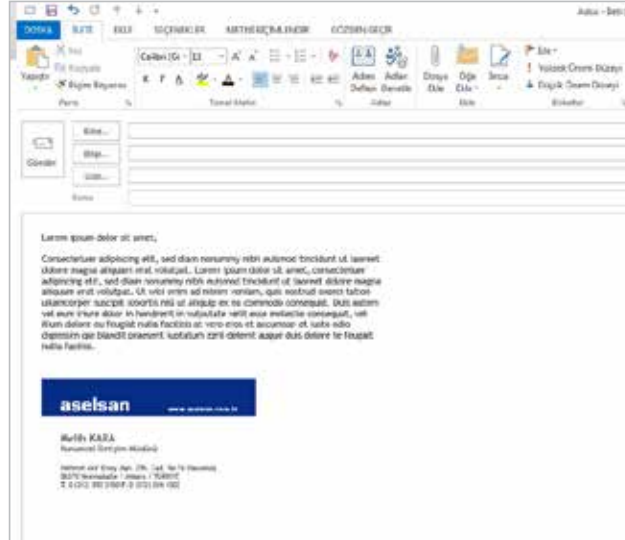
DOSYA İLETİ EKLE SEÇENEKLER METİN BİÇİMLENDİR GÖZDEN GEÇİR

Adsız - İleti

Kes
Kopyala
Yapıştır
Biçim Boyacısı
Pano

Calibri (Gö - 11 - A A
K T A
Temel Metin

Adres Defteri
Adları Denetle
Adlar

Dosya Ekle
Öğe Ekle
İmza
Ekle

İzle
Yüksek Önem Düzeyi
Düşük Önem Düzeyi
Etiketler

Kime...
Bilgi...
Gizli...
Konu

Gönder

Lorem ipsum dolor sit amet,

Consectetuer adipiscing elit, sed diam nonummy nibh euismod tincidunt ut laoreet dolore magna aliquam erat volutpat. Lorem ipsum dolor sit amet, consectetuer adipiscing elit, sed diam nonummy nibh euismod tincidunt ut laoreet dolore magna aliquam erat volutpat. Ut wisi enim ad minim veniam, quis nostrud exerci tation ullamcorper suscipit lobortis nisl ut aliquip ex ea commodo consequat. Duis autem vel eum iriure dolor in hendrerit in vulputate velit esse molestie consequat, vel illum dolore eu feugiat nulla facilisis at vero eros et accumsan et iusto odio dignissim qui blandit praesent luptatum zzril delenit augue duis dolore te feugait nulla facilisi.

aselsan www.aselsan.com.tr

Melih KARA
Kurumsal İletişim Müdürü

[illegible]
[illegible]
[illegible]